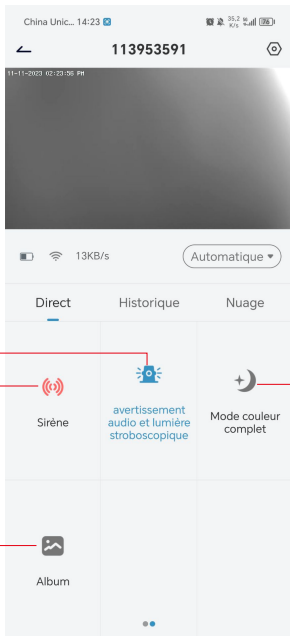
China Unic... 14:23

35,2 K/s

76

113953591

11-11-2023 02:23:56 PM

13KB/s

Automatique

Direct

Historique

Nuage

Sirène

avertissement audio et lumière stroboscopique

Mode couleur complet

Album